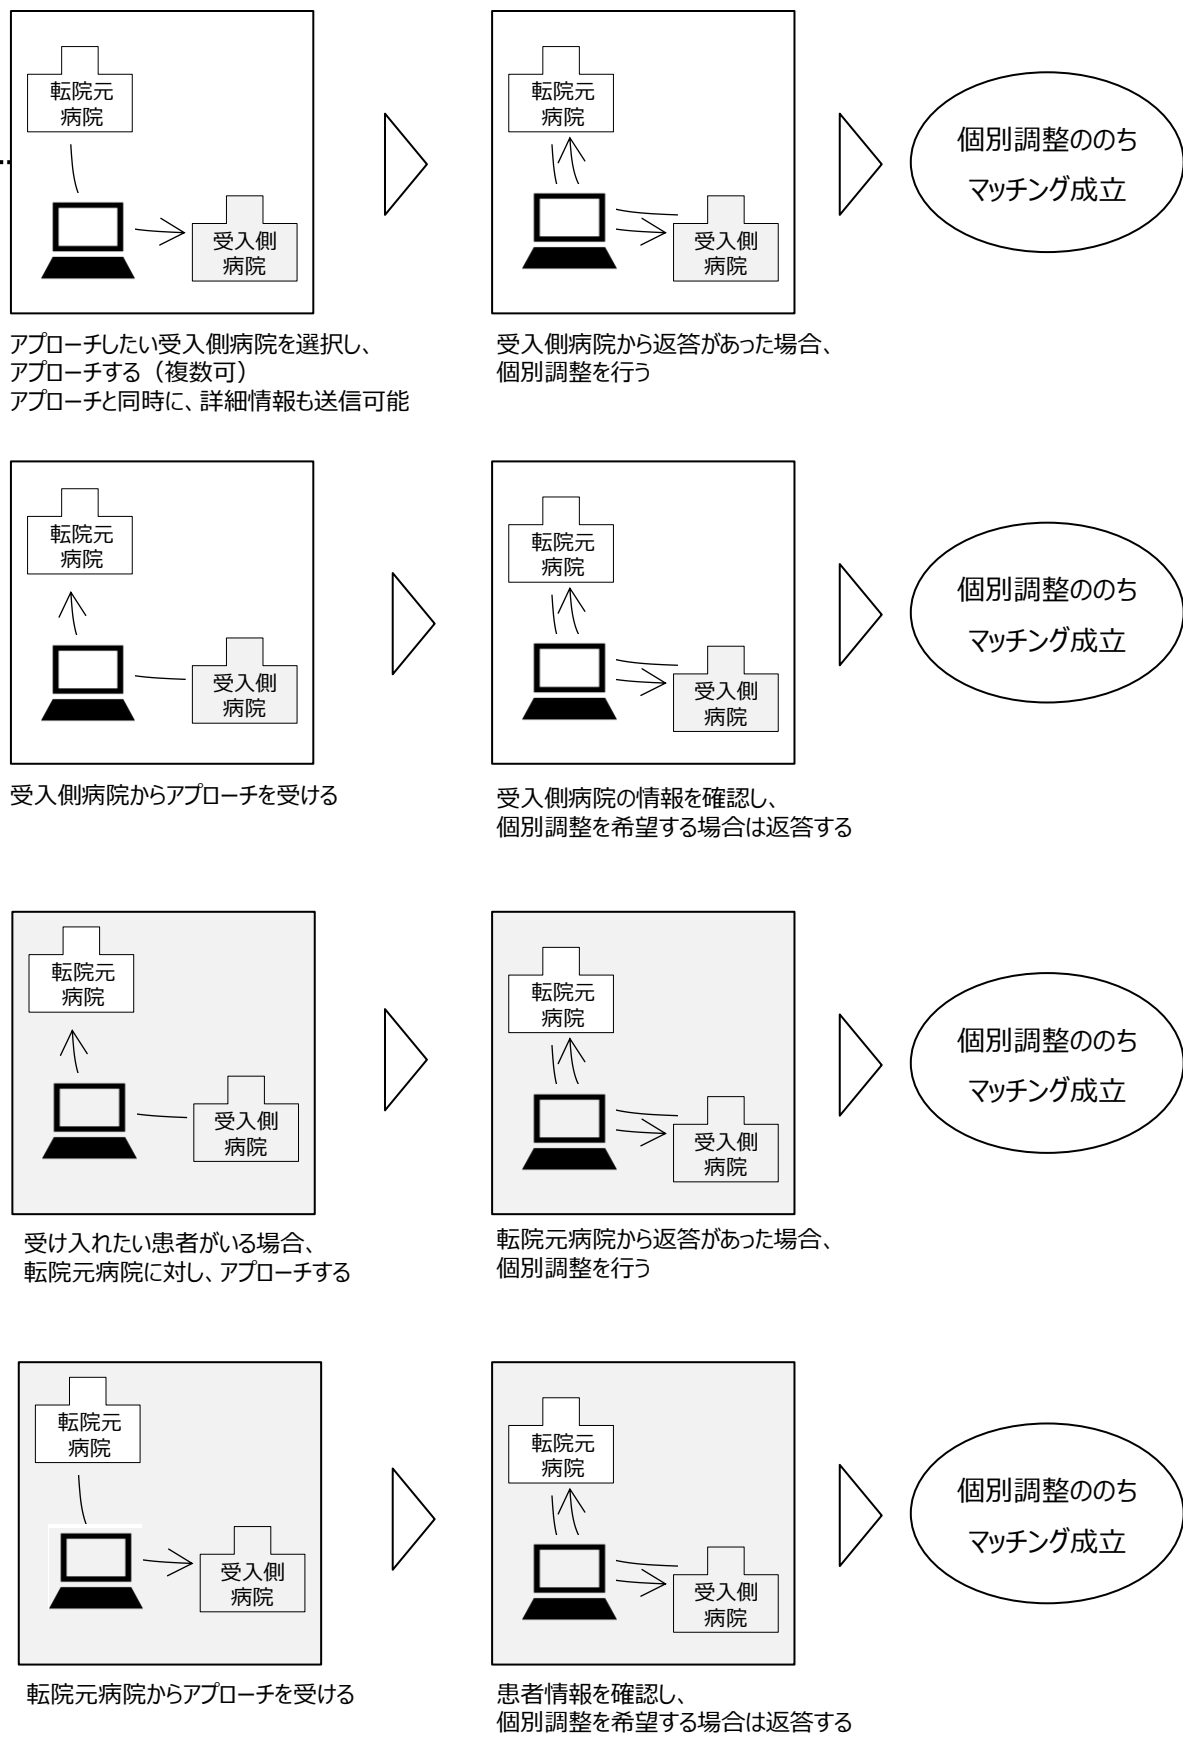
転院元
病院

受入側
病院

アプローチしたい受入側病院を選択し、
アプローチする（複数可）
アプローチと同時に、詳細情報も送信可能

転院元
病院

受入側
病院

受入側病院から返答があった場合、
個別調整を行う

個別調整ののち
マッチング成立

転院元
病院

受入側
病院

受入側病院からアプローチを受ける

転院元
病院

受入側
病院

受入側病院の情報を確認し、
個別調整を希望する場合は返答する

個別調整ののち
マッチング成立

転院元
病院

受入側
病院

受け入れたい患者がいる場合、
転院元病院に対し、アプローチする

転院元
病院

受入側
病院

転院元病院から返答があった場合、
個別調整を行う

個別調整ののち
マッチング成立

転院元
病院

受入側
病院

転院元病院からアプローチを受ける

転院元
病院

受入側
病院

患者情報を確認し、
個別調整を希望する場合は返答する

個別調整ののち
マッチング成立